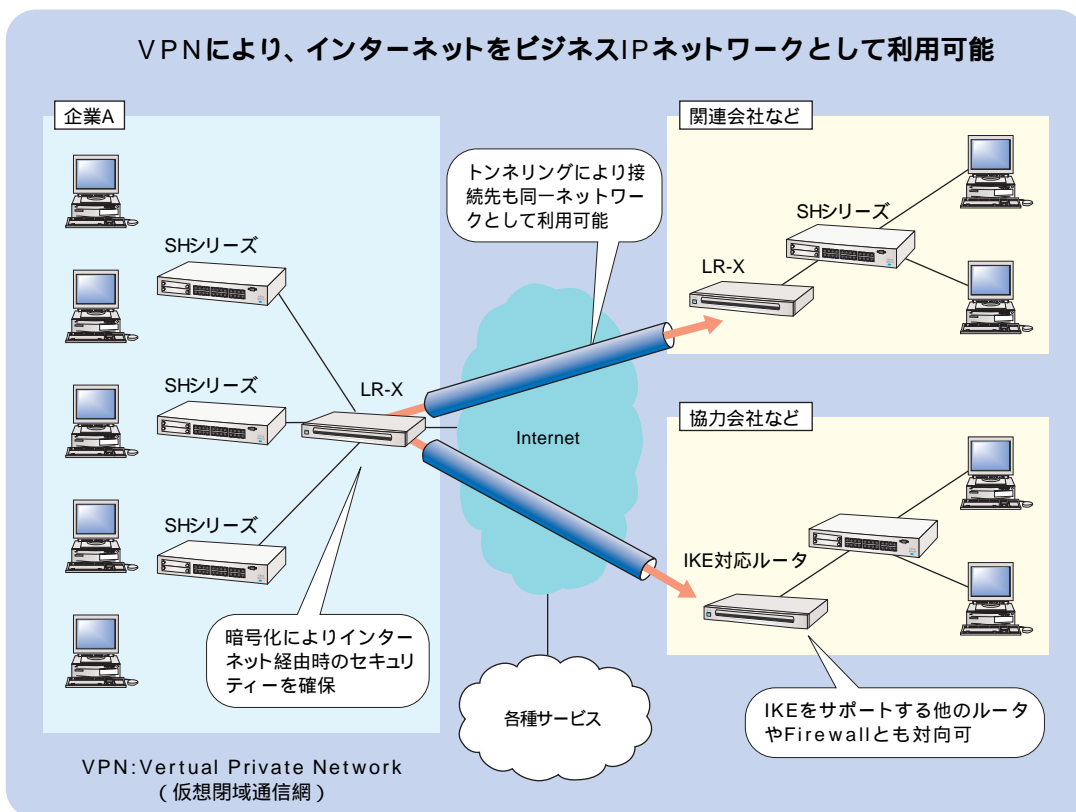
VPNにより、インターネットをビジネスIPネットワークとして利用可能

企業A

SHシリーズ

SHシリーズ

SHシリーズ

LR-X

暗号化によりインターネット経由時のセキュリティーを確保

トンネリングにより接続先も同一ネットワークとして利用可能

Internet

各種サービス

関連会社など

SHシリーズ

LR-X

協力会社など

IKE対応ルータ

IKEをサポートする他のルータやFirewallとも対向可

VPN:Vertual Private Network
(仮想閉域通信網)